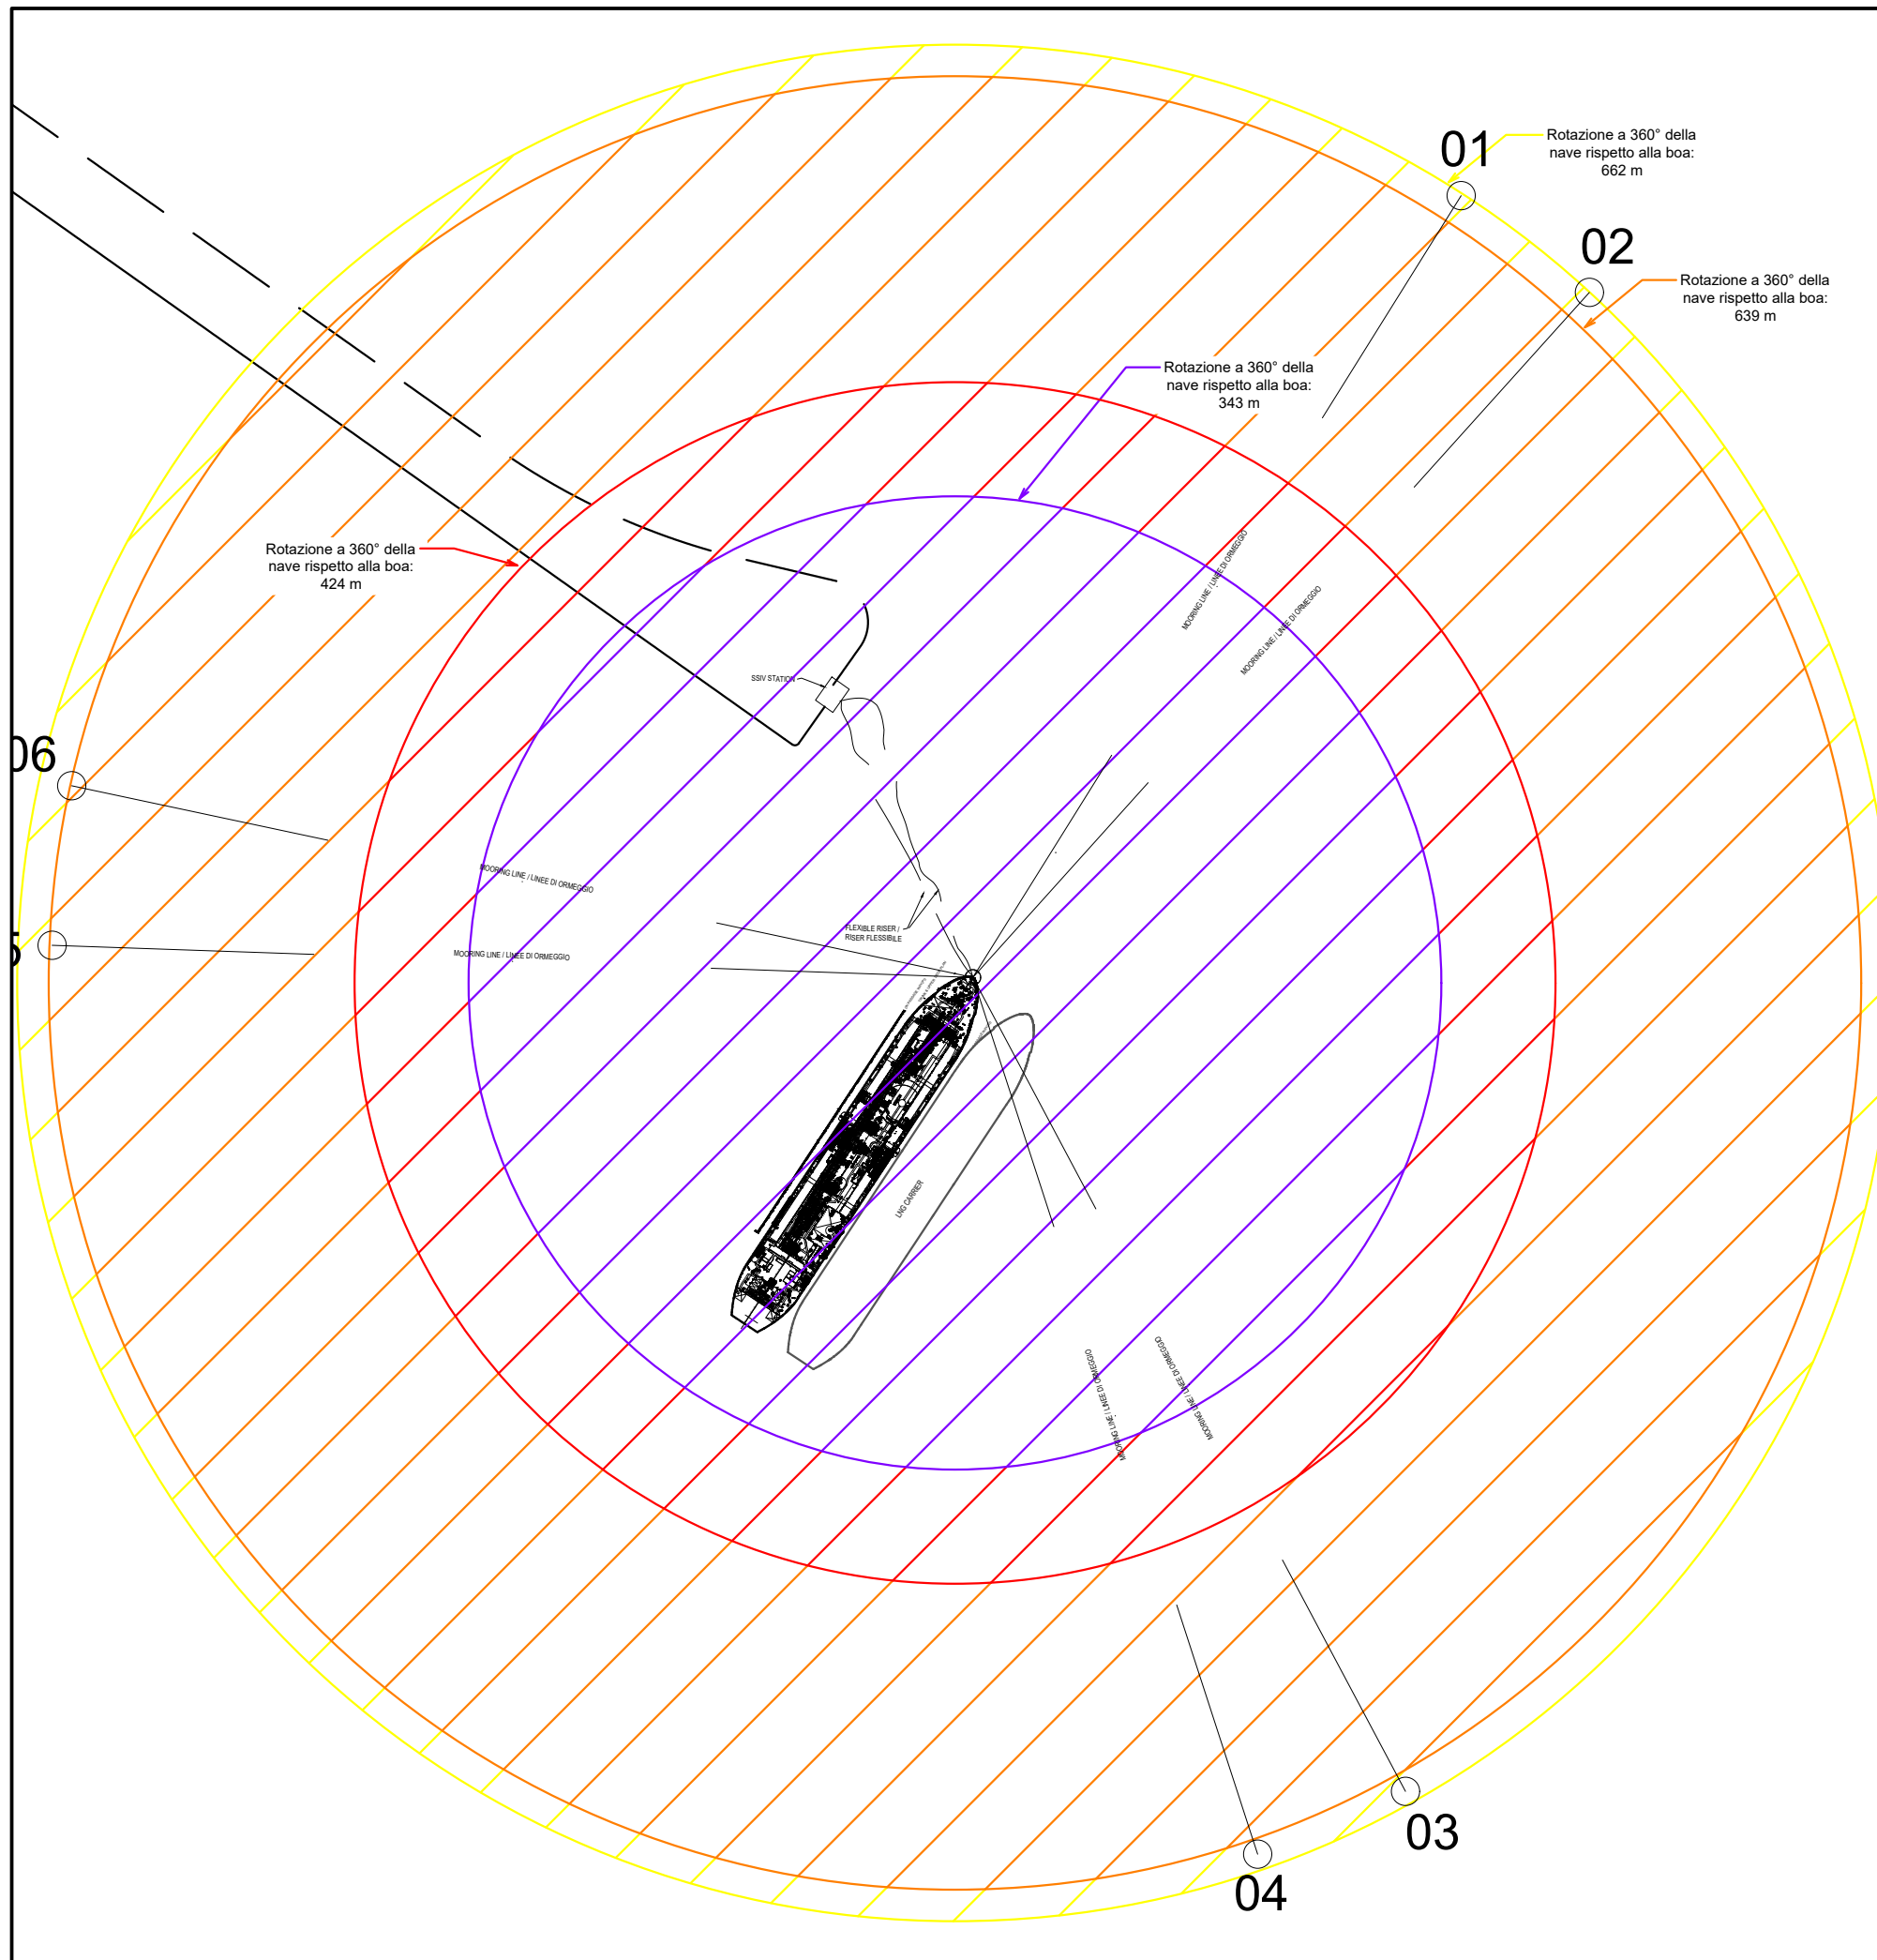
01
Rotazione a 360° della nave rispetto alla boa: 662 m

02
Rotazione a 360° della nave rispetto alla boa: 639 m

Rotazione a 360° della nave rispetto alla boa: 343 m

Rotazione a 360° della nave rispetto alla boa: 424 m

MOORING LINE / LINEE DI ORMEGGIO
MOORING LINE / LINEE DI ORMEGGIO
SSIV STATION
06
MOORING LINE / LINEE DI ORMEGGIO
5
FLEXIBLE RISER / RISER FLESSIBILE
MOORING LINE / LINEE DI ORMEGGIO
LNG CARRIER
MOORING LINE / LINEE DI ORMEGGIO
MOORING LINE / LINEE DI ORMEGGIO
03
04